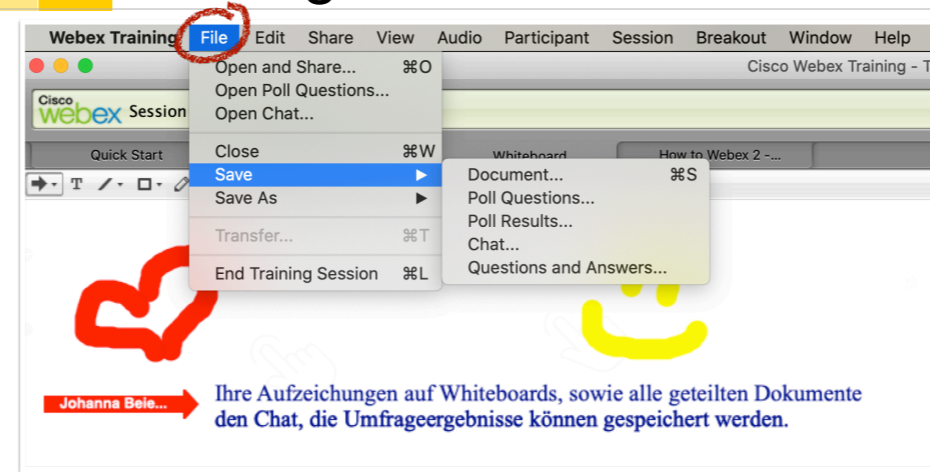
Webex Training File Edit Share View Audio Participant Session Breakout Window Help

Cisco Webex Training - T

Cisco webex Session

Quick Start

Whiteboard

How to Webex 2 -...

Open and Share... ⌘O
Open Poll Questions...
Open Chat...

Close ⌘W
Save
Save As

Transfer... ⌘T

End Training Session ⌘L

Document... ⌘S
Poll Questions...
Poll Results...
Chat...
Questions and Answers...

Johanna Beie...

Ihre Aufzeichungen auf Whiteboards, sowie alle geteilten Dokumente den Chat, die Umfrageergebnisse können gespeichert werden.